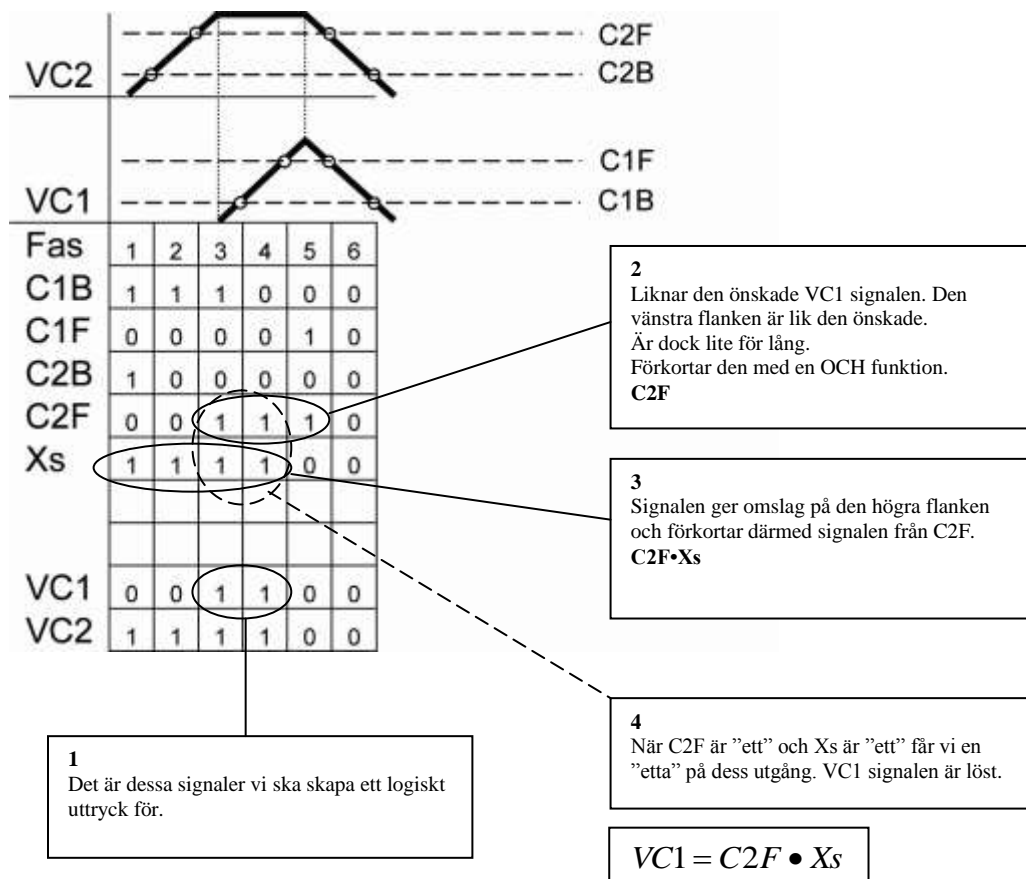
C2F
VC2
C2B

C1F
VC1
C1B

| Fas | 1 | 2 | 3 | 4 | 5 | 6 |
|---|---|---|---|---|---|---|
| C1B | 1 | 1 | 1 | 0 | 0 | 0 |
| C1F | 0 | 0 | 0 | 0 | 1 | 0 |
| C2B | 1 | 0 | 0 | 0 | 0 | 0 |
| C2F | 0 | 0 | 1 | 1 | 1 | 0 |
| Xs | 1 | 1 | 1 | 1 | 0 | 0 |
| | | | | | | |
| | | | | | | |
| VC1 | 0 | 0 | 1 | 1 | 0 | 0 |
| VC2 | 1 | 1 | 1 | 1 | 0 | 0 |

**2**
Liknar den önskade VC1 signalen. Den vänstra flanken är lik den önskade.
Är dock lite för lång.
Förkortar den med en OCH funktion.
**C2F**

**3**
Signalen ger omslag på den högra flanken och förkortar därmed signalen från C2F.
**C2F•Xs**

**4**
När C2F är ”ett” och Xs är ”ett” får vi en ”etta” på dess utgång. VC1 signalen är löst.

**1**
Det är dessa signaler vi ska skapa ett logiskt uttryck för.

$VC1 = C2F \bullet Xs$